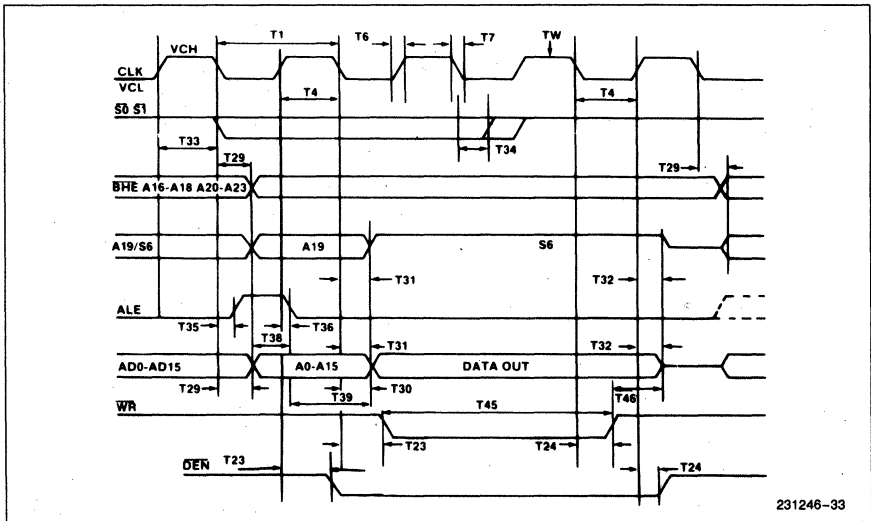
VCH
T1
T6
T7
TW
CLK
VCL
T4
T4
$\overline{S0}$ $\overline{S1}$
T33
T34
T29
T29
$\overline{BHE}$ A16-A18 A20-A23
A19/S6
A19
S6
T31
T32
ALE
T35
T36
T38
T31
T32
AD0-AD15
A0-A15
DATA OUT
T29
T30
T39
T45
$\overline{WR}$
T46
T23
T24
$\overline{DEN}$
T23
T24
231246-33